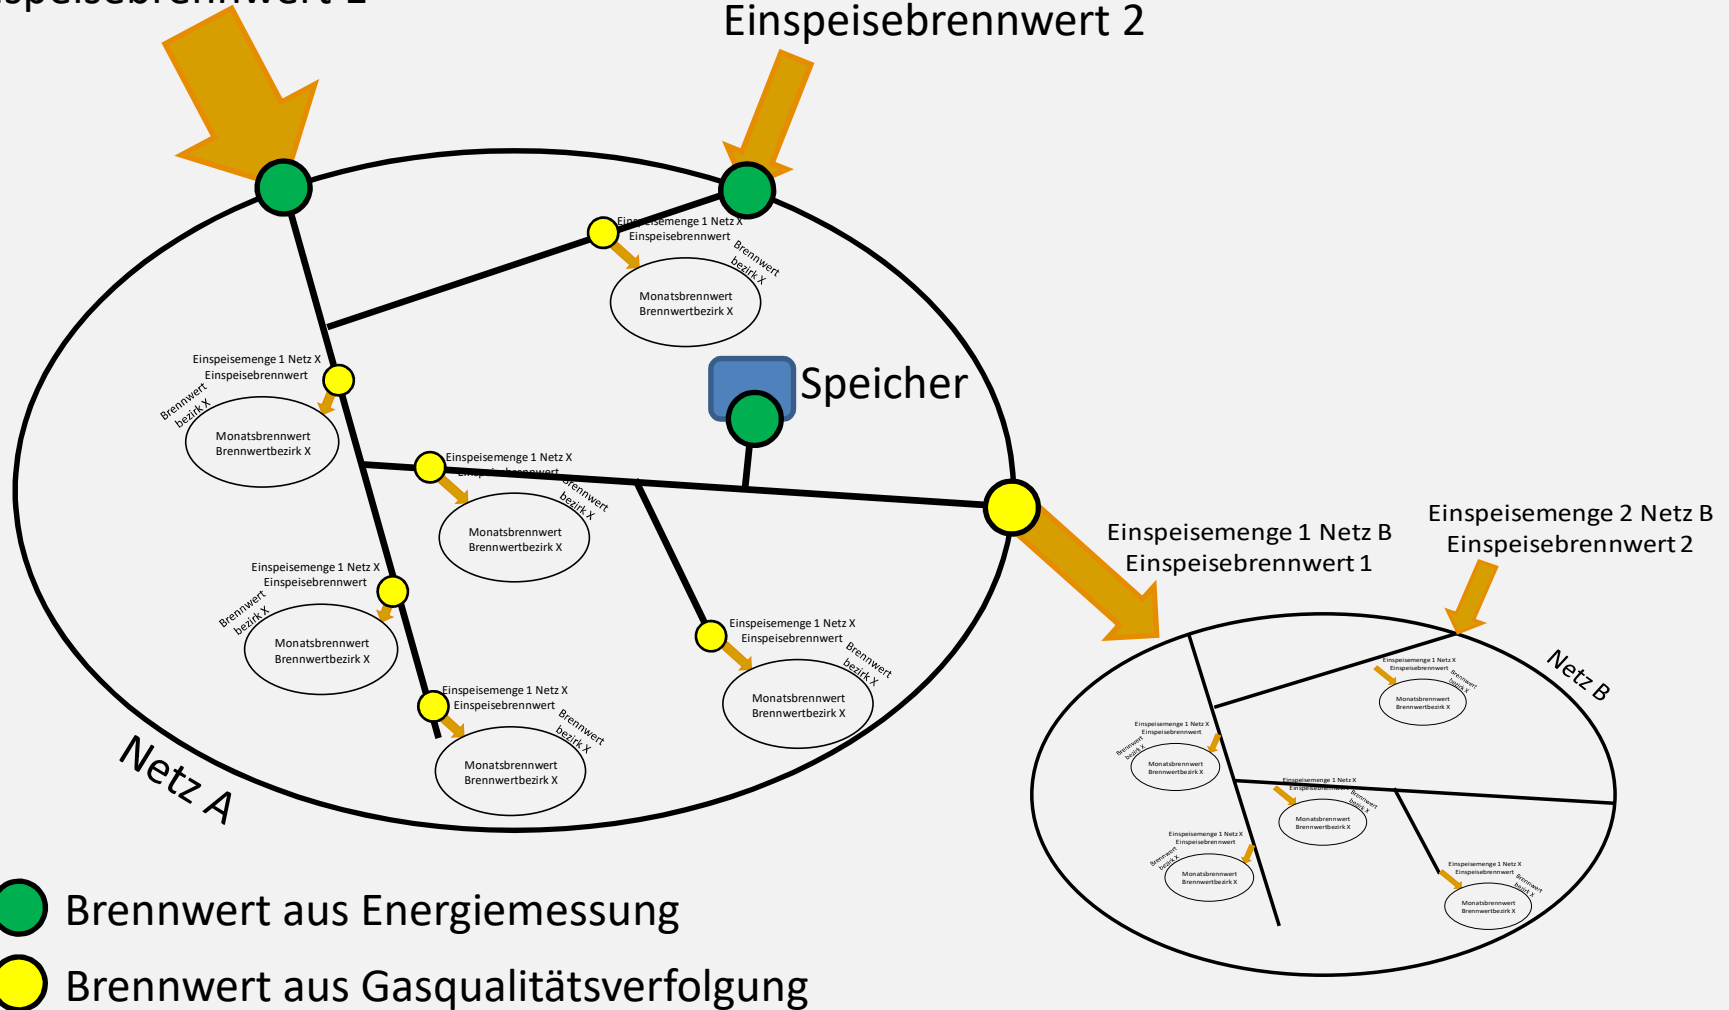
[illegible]speisebrennwert 1

Einspeisebrennwert 2

Einspeisemenge 1 Netz X
Einspeisebrennwert
Brennwert bezirk X
Monatsbrennwert
Brennwertbezirk X

Speicher

Einspeisemenge 1 Netz X
Einspeisebrennwert
Brennwert bezirk X
Monatsbrennwert
Brennwertbezirk X

Einspeisemenge 1 Netz X
Einspeisebrennwert
Brennwert bezirk X
Monatsbrennwert
Brennwertbezirk X

Einspeisemenge 1 Netz X
Einspeisebrennwert
Brennwert bezirk X
Monatsbrennwert
Brennwertbezirk X

Einspeisemenge 1 Netz X
Einspeisebrennwert
Brennwert bezirk X
Monatsbrennwert
Brennwertbezirk X

Einspeisemenge 1 Netz X
Einspeisebrennwert
Brennwert bezirk X
Monatsbrennwert
Brennwertbezirk X

Netz A

Einspeisemenge 1 Netz B
Einspeisebrennwert 1

Einspeisemenge 2 Netz B
Einspeisebrennwert 2

Netz B

Einspeisemenge 1 Netz X
Einspeisebrennwert
Brennwert bezirk X
Monatsbrennwert
Brennwertbezirk X

Einspeisemenge 1 Netz X
Einspeisebrennwert
Brennwert bezirk X
Monatsbrennwert
Brennwertbezirk X

Einspeisemenge 1 Netz X
Einspeisebrennwert
Brennwert bezirk X
Monatsbrennwert
Brennwertbezirk X

Einspeisemenge 1 Netz X
Einspeisebrennwert
Brennwert bezirk X
Monatsbrennwert
Brennwertbezirk X

Einspeisemenge 1 Netz X
Einspeisebrennwert
Brennwert bezirk X
Monatsbrennwert
Brennwertbezirk X

Brennwert aus Energiemessung
Brennwert aus Gasqualitätsverfolgung